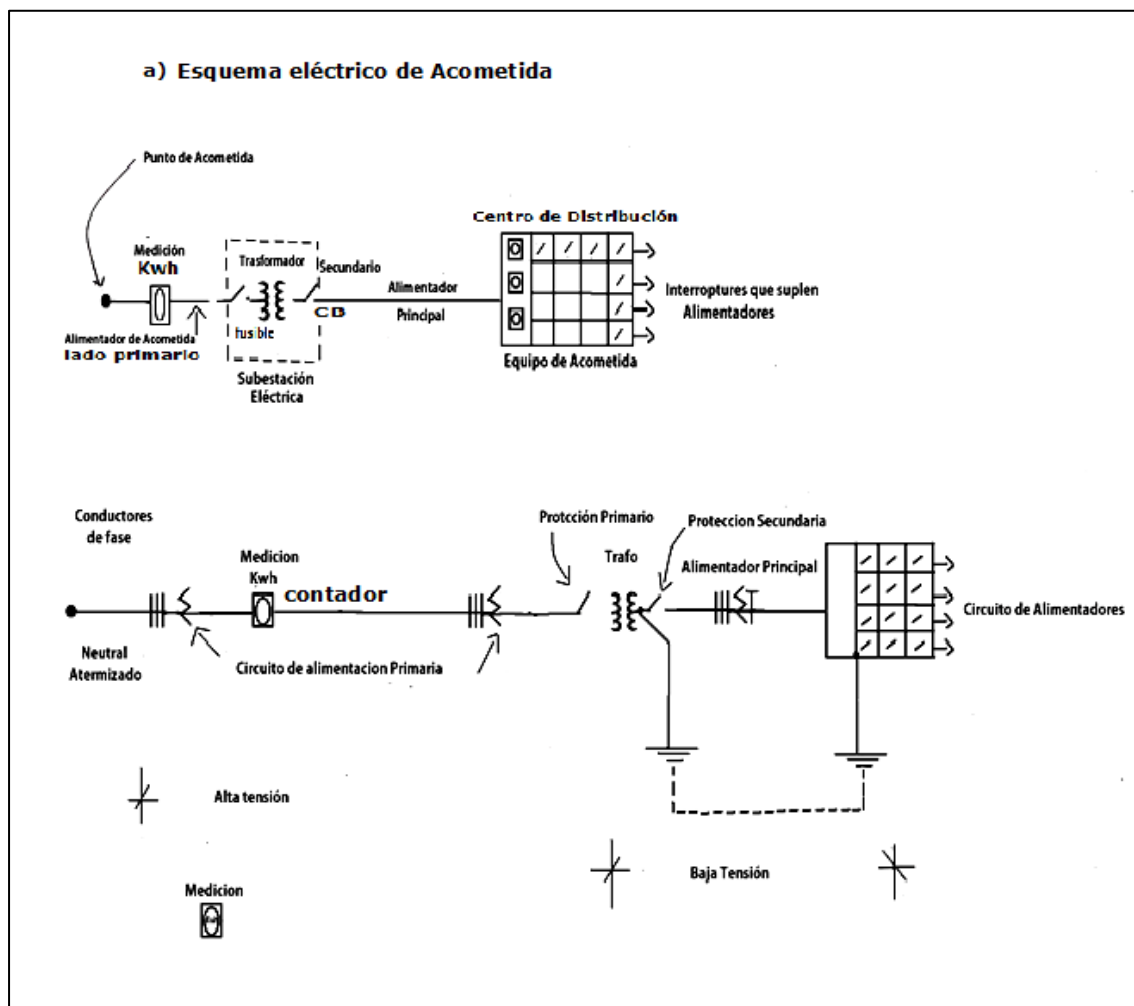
a) Esquema eléctrico de Acometida

Punto de Acometida

Medición
Kwh

Trasformador

Secundario

fusible

CB

Alimentador de Acometida
lado primario

Subestación
Eléctrica

Alimentador
Principal

Centro de Distribución

Interroptures que suplen
Alimentadores

Equipo de Acometida

Conductores
de fase

Medicion
Kwh

contador

Neutral
Atermizado

Circuito de alimentacion Primaria

Protcción Primario

Trafo

Proteccion Secundaria

Alimentador Principal

Circuito de Alimentadores

Alta tensión

Baja Tensión

Medicion